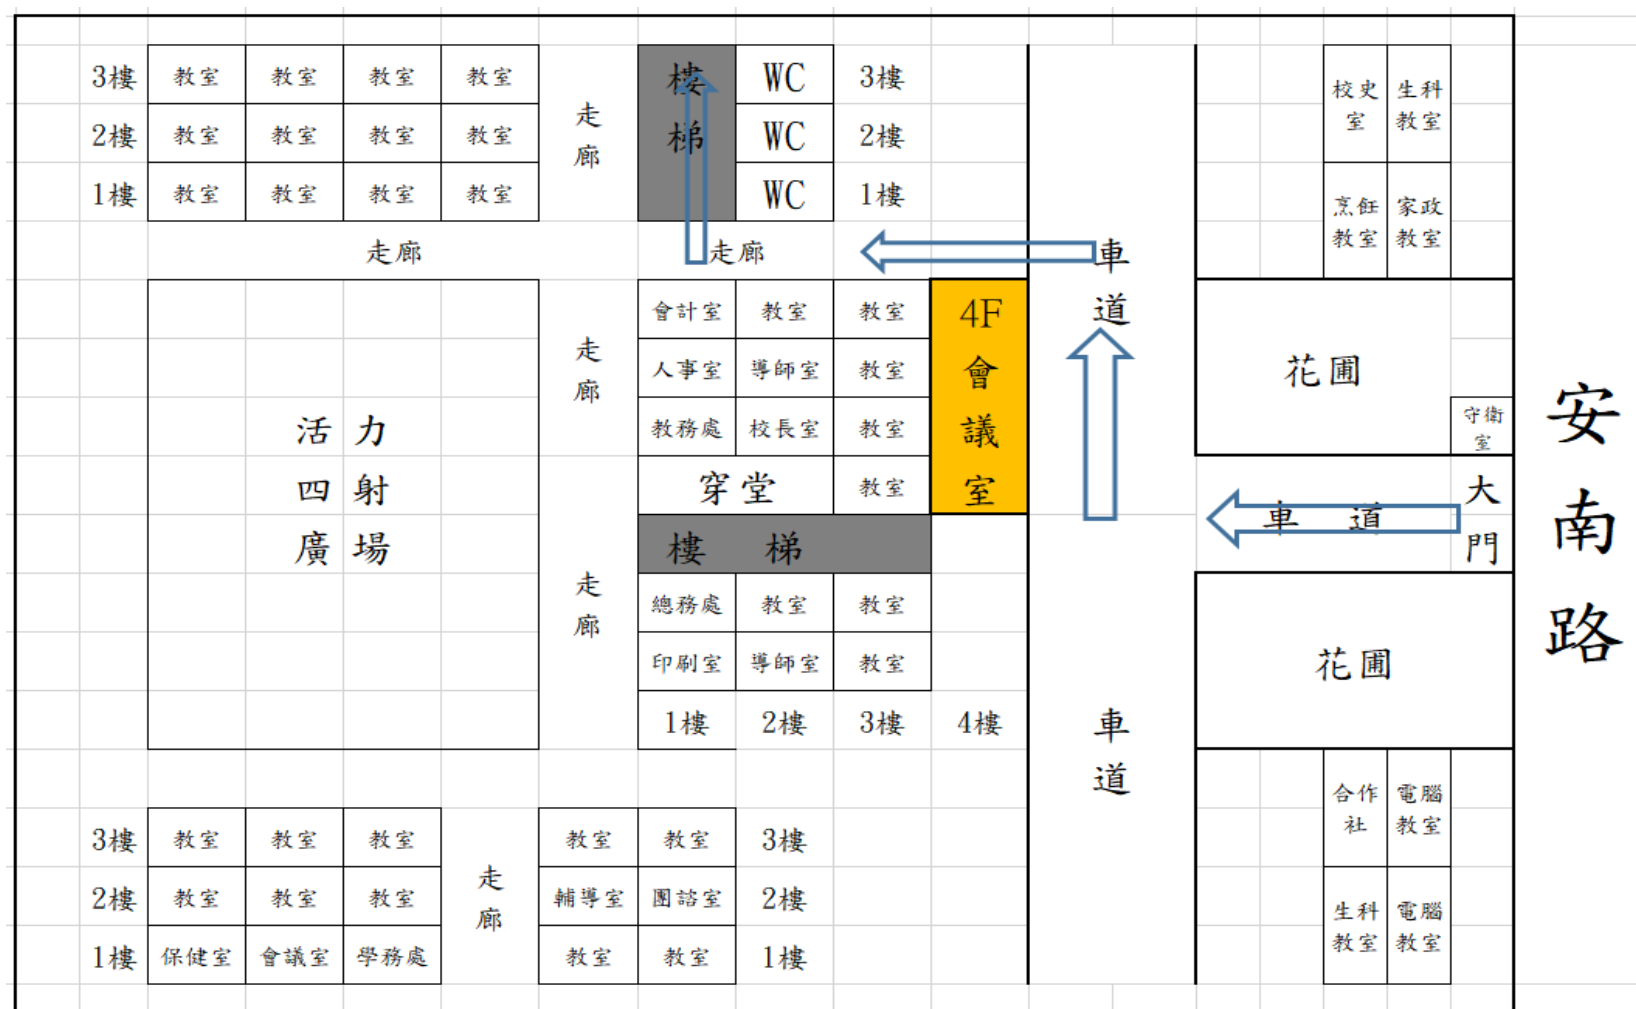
| 3樓 | 教室 | 教室 | 教室 | 教室 |
|---|---|---|---|---|
| 2樓 | 教室 | 教室 | 教室 | 教室 |
| 1樓 | 教室 | 教室 | 教室 | 教室 |

走廊

走廊

| 樓梯 | WC | 3樓 |
|---|---|---|
| 樓梯 | WC | 2樓 |
| 樓梯 | WC | 1樓 |

走廊

| 校史室 | 生科教室 |
|---|---|
| 烹飪教室 | 家政教室 |

車道

活力四射廣場

走廊

| 會計室 | 教室 | 教室 |
|---|---|---|
| 人事室 | 導師室 | 教室 |
| 教務處 | 校長室 | 教室 |
| 穿堂 | | 教室 |

4F會議室

花圃

守衛室

安南路

大門

車道

樓梯

走廊

| 總務處 | 教室 | 教室 |
|---|---|---|
| 印刷室 | 導師室 | 教室 |
| 1樓 | 2樓 | 3樓 | 4樓 |

花圃

車道

| 3樓 | 教室 | 教室 | 教室 |
|---|---|---|---|
| 2樓 | 教室 | 教室 | 教室 |
| 1樓 | 保健室 | 會議室 | 學務處 |

走廊

| 教室 | 教室 | 3樓 |
|---|---|---|
| 輔導室 | 團諮室 | 2樓 |
| 教室 | 教室 | 1樓 |

| 合作社 | 電腦教室 |
|---|---|
| 生科教室 | 電腦教室 |